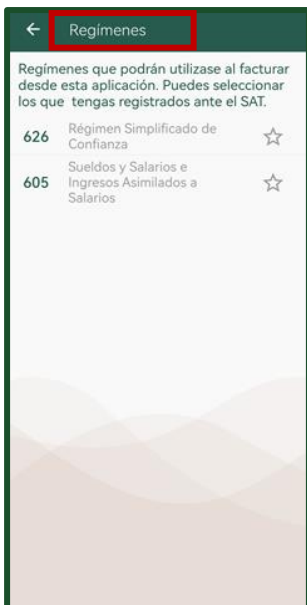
← Regímenes

Regímenes que podrán utilizase al facturar desde esta aplicación. Puedes seleccionar los que tengas registrados ante el SAT.

626 Régimen Simplificado de Confianza ☆

605 Sueldos y Salarios e Ingresos Asimilados a Salarios ☆